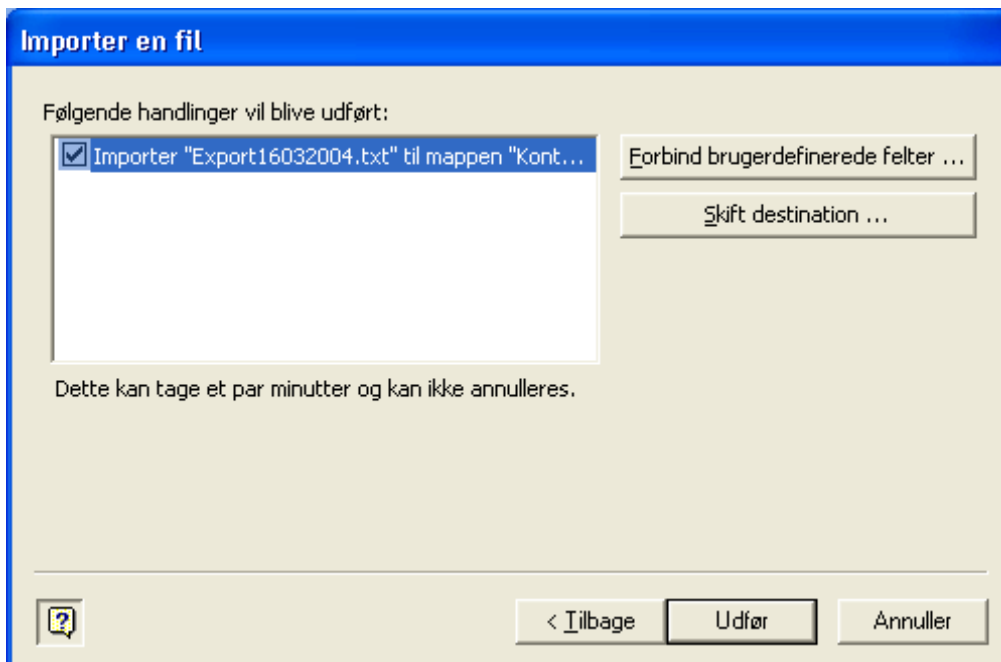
Importer en fil

Følgende handlinger vil blive udført:

Importer "Export16032004.txt" til mappen "Kont...

Forbind brugerdefinerede felter ...

Skift destination ...

Dette kan tage et par minutter og kan ikke annulleres.

< Tilbage

Udfør

Annuller